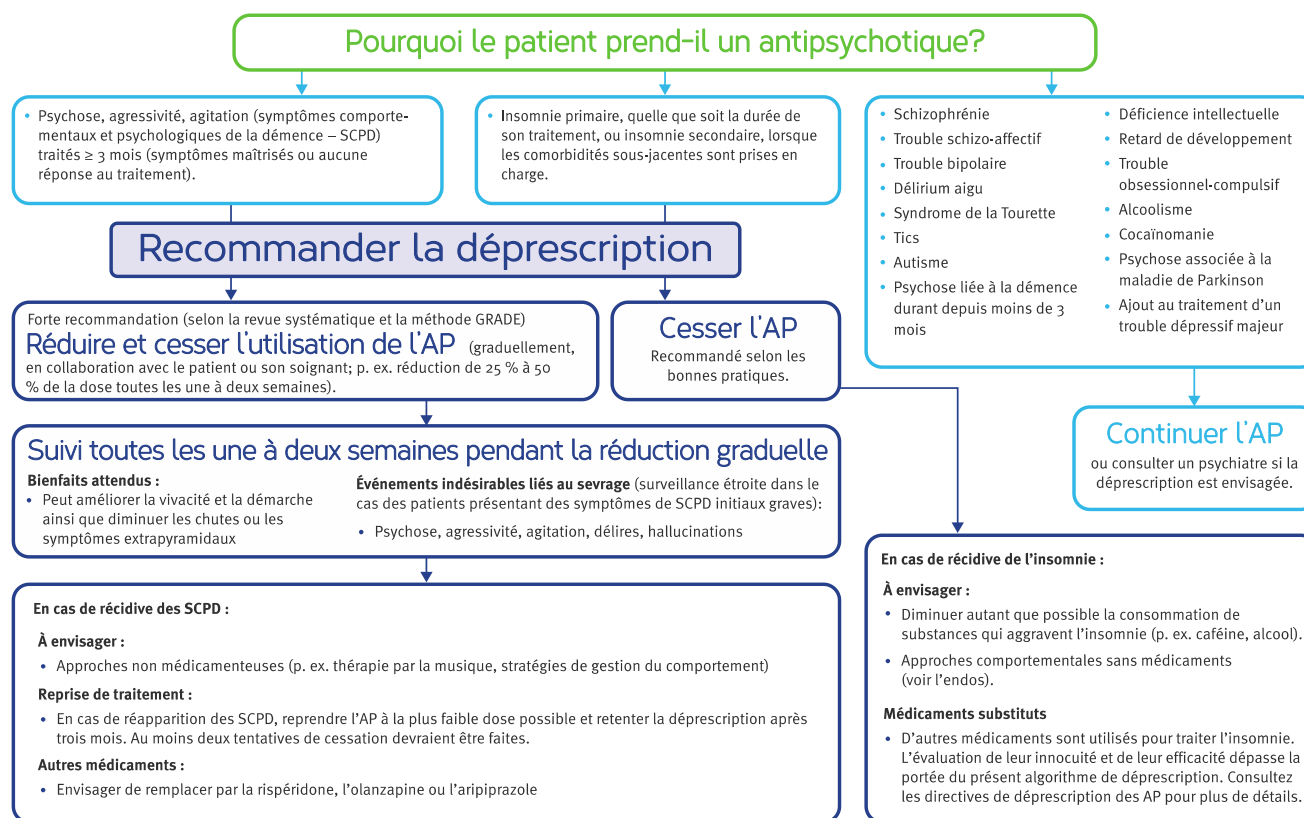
Pourquoi le patient prend-il un antipsychotique?

• Psychose, agressivité, agitation (symptômes comportementaux et psychologiques de la démence – SCPD) traités ≥ 3 mois (symptômes maîtrisés ou aucune réponse au traitement).

• Insomnie primaire, quelle que soit la durée de son traitement, ou insomnie secondaire, lorsque les comorbidités sous-jacentes sont prises en charge.

• Schizophrénie
• Trouble schizo-affectif
• Trouble bipolaire
• Délirium aigu
• Syndrome de la Tourette
• Tics
• Autisme
• Psychose liée à la démence durant depuis moins de 3 mois
• Déficience intellectuelle
• Retard de développement
• Trouble obsessionnel-compulsif
• Alcoolisme
• Cocaïnomanie
• Psychose associée à la maladie de Parkinson
• Ajout au traitement d'un trouble dépressif majeur

Recommander la déprescription

Forte recommandation (selon la revue systématique et la méthode GRADE)
Réduire et cesser l'utilisation de l'AP (graduellement, en collaboration avec le patient ou son soignant; p. ex. réduction de 25 % à 50 % de la dose toutes les une à deux semaines).

Cesser l'AP
Recommandé selon les bonnes pratiques.

Continuer l'AP
ou consulter un psychiatre si la déprescription est envisagée.

Suivi toutes les une à deux semaines pendant la réduction graduelle

Bienfaits attendus :
• Peut améliorer la vivacité et la démarche ainsi que diminuer les chutes ou les symptômes extrapyramidaux

Événements indésirables liés au sevrage (surveillance étroite dans le cas des patients présentant des symptômes de SCPD initiaux graves):
• Psychose, agressivité, agitation, délires, hallucinations

En cas de récidive des SCPD :

À envisager :
• Approches non médicamenteuses (p. ex. thérapie par la musique, stratégies de gestion du comportement)

Reprise de traitement :
• En cas de réapparition des SCPD, reprendre l'AP à la plus faible dose possible et retenter la déprescription après trois mois. Au moins deux tentatives de cessation devraient être faites.

Autres médicaments :
• Envisager de remplacer par la rispéridone, l'olanzapine ou l'aripiprazole

En cas de récidive de l'insomnie :

À envisager :
• Diminuer autant que possible la consommation de substances qui aggravent l'insomnie (p. ex. caféine, alcool).
• Approches comportementales sans médicaments (voir l'endos).

Médicaments substituts
• D'autres médicaments sont utilisés pour traiter l'insomnie. L'évaluation de leur innocuité et de leur efficacité dépasse la portée du présent algorithme de déprescription. Consultez les directives de déprescription des AP pour plus de détails.